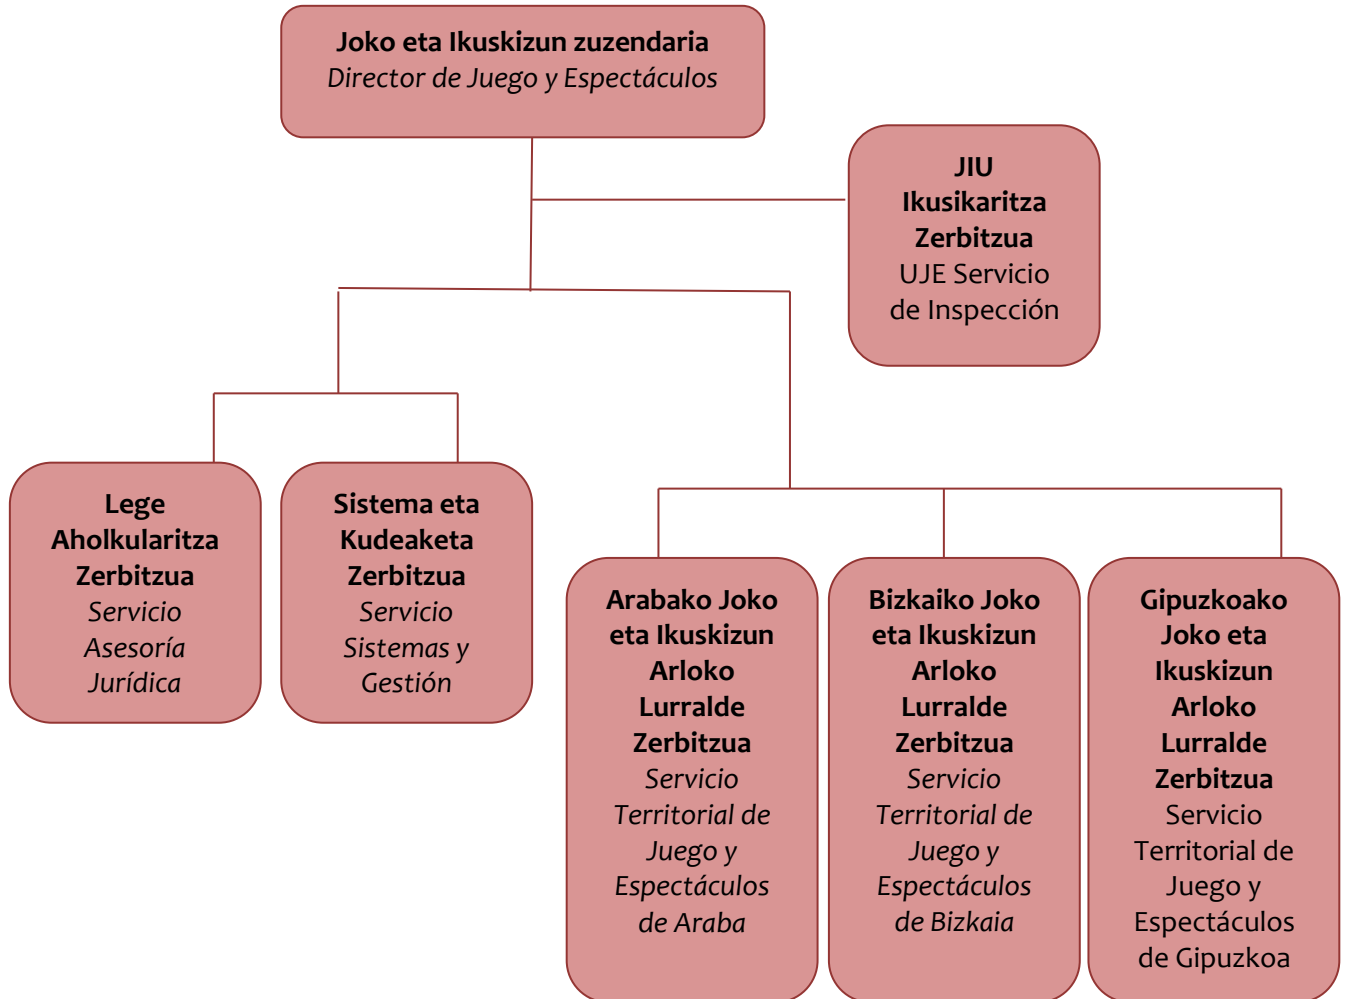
**Joko eta Ikuskizun zuzendaria**
*Director de Juego y Espectáculos*

**JIU Ikusikaritza Zerbitzua**
UJE Servicio de Inspección

**Lege Aholkularitza Zerbitzua**
*Servicio Asesoría Jurídica*

**Sistema eta Kudeaketa Zerbitzua**
*Servicio Sistemas y Gestión*

**Arabako Joko eta Ikuskizun Arloko Lurralde Zerbitzua**
*Servicio Territorial de Juego y Espectáculos de Araba*

**Bizkaiko Joko eta Ikuskizun Arloko Lurralde Zerbitzua**
*Servicio Territorial de Juego y Espectáculos de Bizkaia*

**Gipuzkoako Joko eta Ikuskizun Arloko Lurralde Zerbitzua**
Servicio Territorial de Juego y Espectáculos de Gipuzkoa